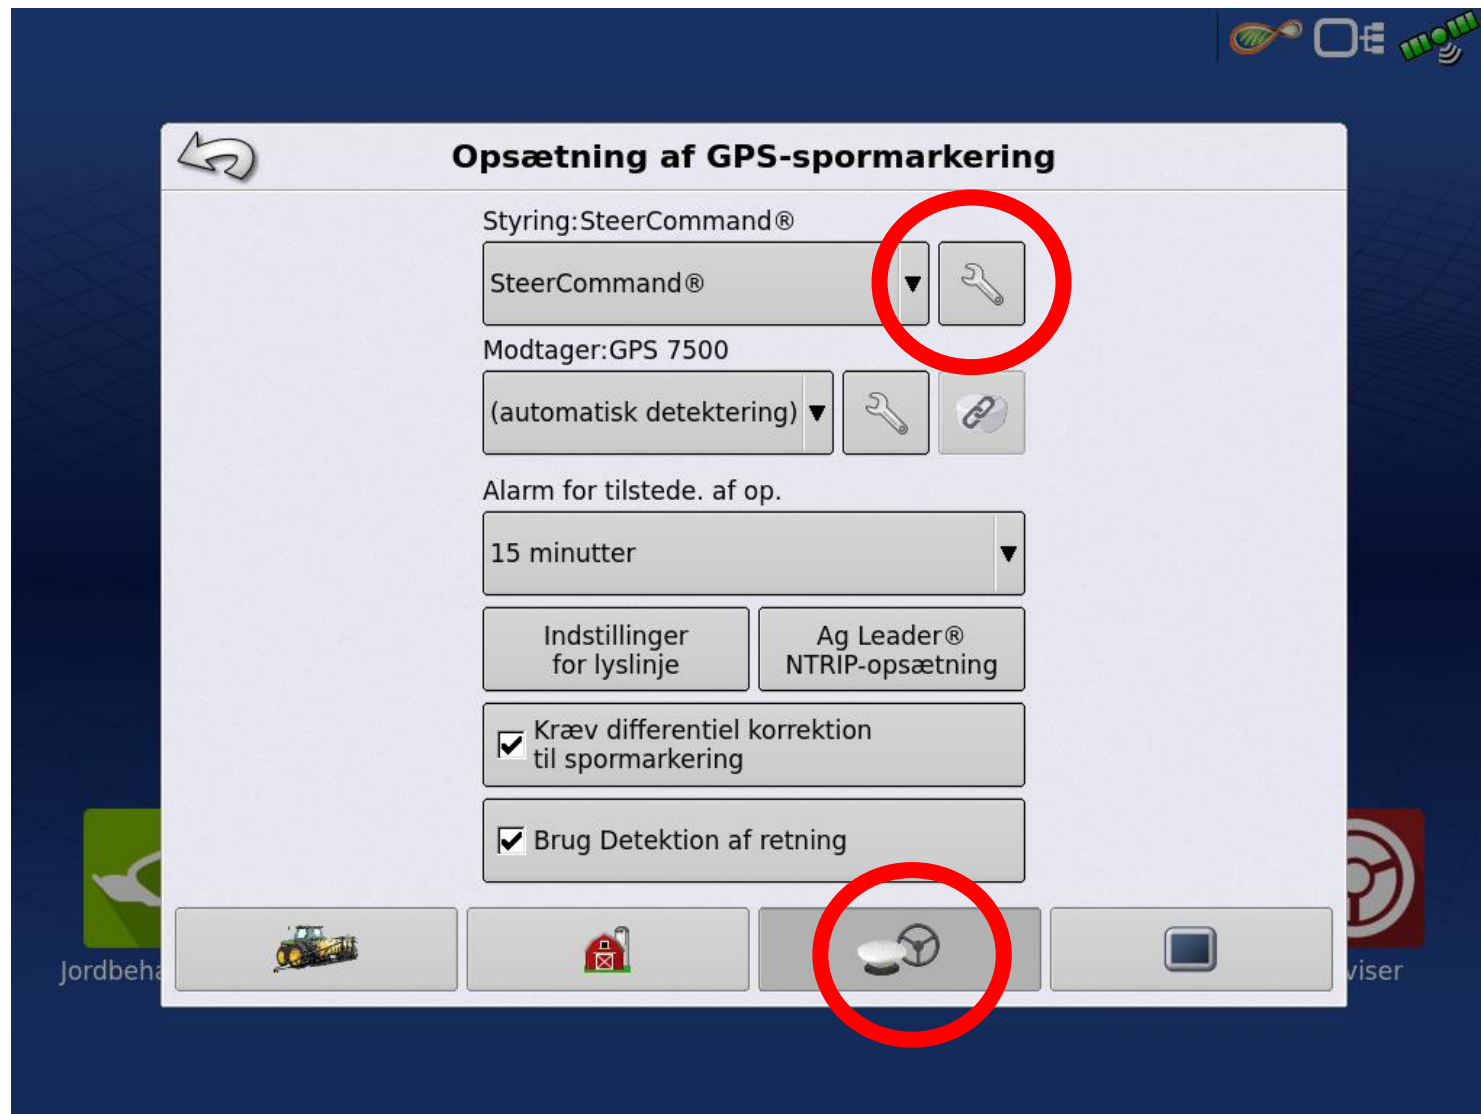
Opsætning af GPS-spormarkering

Styring:SteerCommand®

SteerCommand®

Modtager:GPS 7500

(automatisk detektering)

Alarm for tilstede. af op.

15 minutter

Indstillinger for lyslinje

Ag Leader® NTRIP-opsætning

Kræv differentiel korrektion til spormarkering

Brug Detektion af retning

Jordbeha

viser